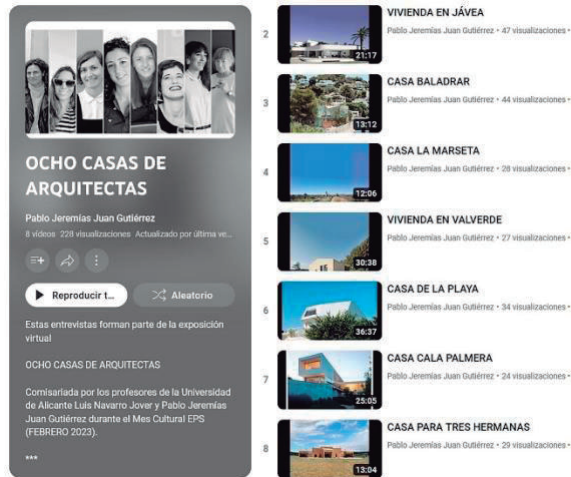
OCHO CASAS DE ARQUITECTAS

Pablo Jeremías Juan Gutiérrez

8 vídeos 228 visualizaciones Actualizado por última ve...

Reproducir t...

Aleatorio

Estas entrevistas forman parte de la exposición virtual

OCHO CASAS DE ARQUITECTAS

Comisariada por los profesores de la Universidad de Alicante Luis Navarro Jover y Pablo Jeremías Juan Gutiérrez durante el Mes Cultural EPS (FEBRERO 2023).

***

2
21:17
VIVIENDA EN JÁVEA
Pablo Jeremías Juan Gutiérrez • 47 visualizaciones •

3
13:12
CASA BALADRAR
Pablo Jeremías Juan Gutiérrez • 44 visualizaciones •

4
12:06
CASA LA MARSETA
Pablo Jeremías Juan Gutiérrez • 28 visualizaciones •

5
30:38
VIVIENDA EN VALVERDE
Pablo Jeremías Juan Gutiérrez • 27 visualizaciones •

6
36:37
CASA DE LA PLAYA
Pablo Jeremías Juan Gutiérrez • 34 visualizaciones •

7
25:05
CASA CALA PALMERA
Pablo Jeremías Juan Gutiérrez • 24 visualizaciones •

8
13:04
CASA PARA TRES HERMANAS
Pablo Jeremías Juan Gutiérrez • 29 visualizaciones •